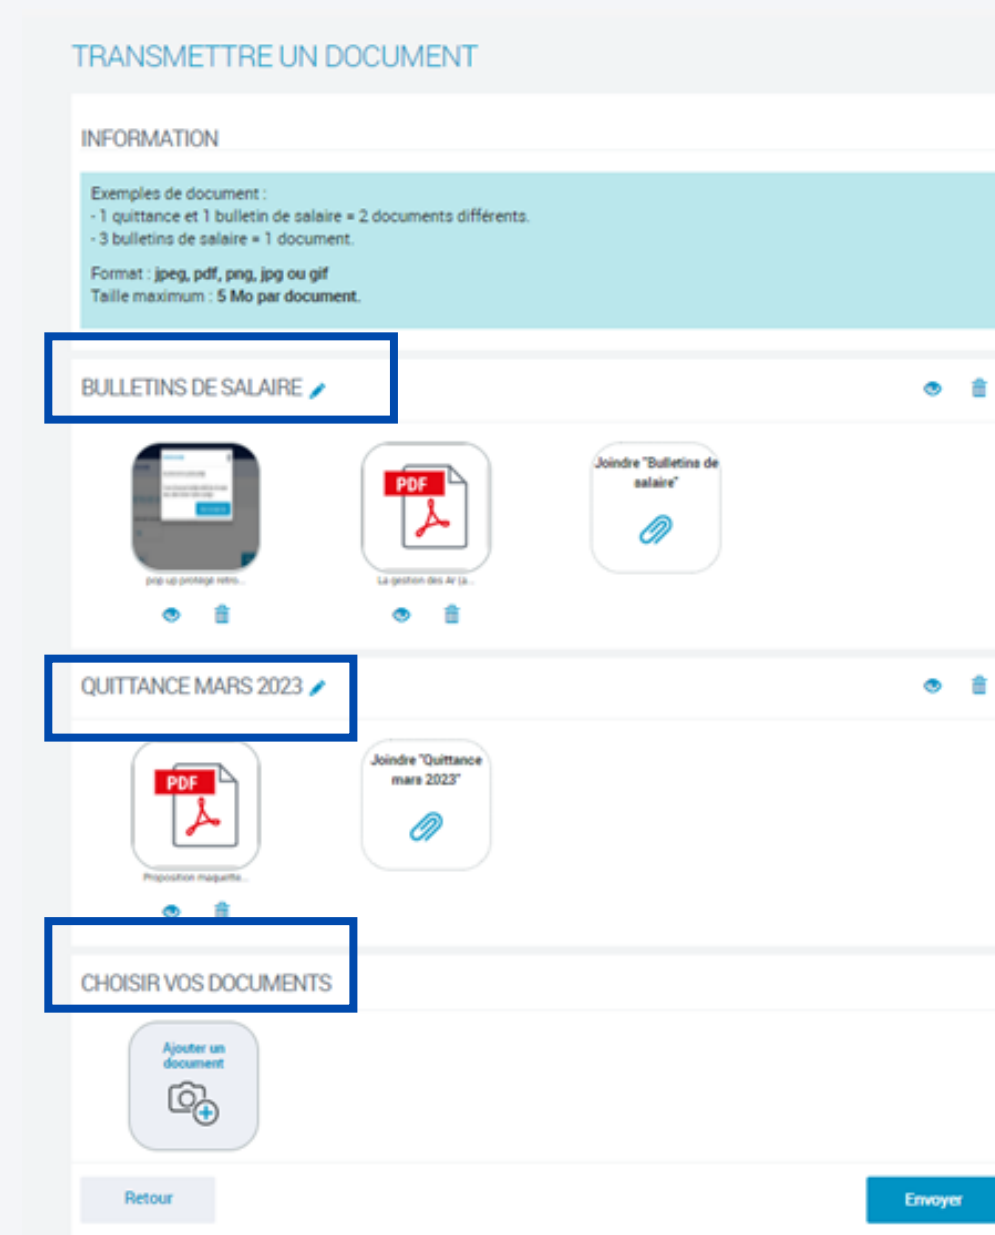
TRANSMETTRE UN DOCUMENT

INFORMATION

Exemples de document :
- 1 quittance et 1 bulletin de salaire = 2 documents différents.
- 3 bulletins de salaire = 1 document.

Format : jpeg, pdf, png, jpg ou gif
Taille maximum : 5 Mo par document.

BULLETINS DE SALAIRE

pop up protégé retro...

PDF

La gestion des Ar (a...

Joindre "Bulletins de salaire"

QUITTANCE MARS 2023

PDF

Proposition maquette...

Joindre "Quittance mars 2023"

CHOISIR VOS DOCUMENTS

Ajouter un document

Retour

Envoyer